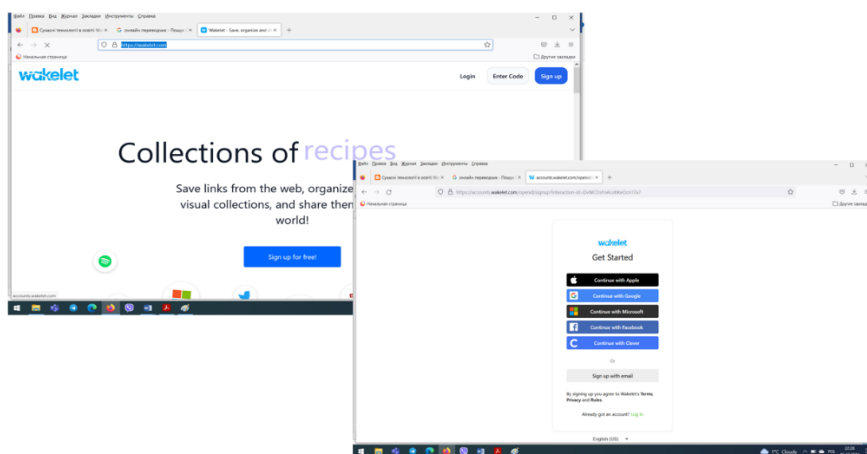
Файл Правка Вид Журнал Закладки Инструменты Справка

Сучасні технології в освіті Vo ×
онлайн переводчик - Пошук ×
Wakelet - Save, organize and ×
+

https://wakelet.com

Начальная страница
Другие закладки

wakelet
Login
Enter Code
Sign up

Collections of recipes

Save links from the web, organize visual collections, and share then world!

Sign up for free!

accounts.wakelet.com

Файл Правка Вид Журнал Закладки Инструменты Справка

Сучасні технології в освіті Vo ×
онлайн переводчик - Пошук ×
accounts.wakelet.com/openid ×
+

https://accounts.wakelet.com/openid/signup?interaction-id=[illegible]

Начальная страница
Другие закладки

wakelet
Get Started

Continue with Apple
Continue with Google
Continue with Microsoft
Continue with Facebook
Continue with Clever

Or

Sign up with email

By signing up you agree to Wakelet's Terms, Privacy and Rules.

Already got an account? Log in

English (US)

9°C Cloudy